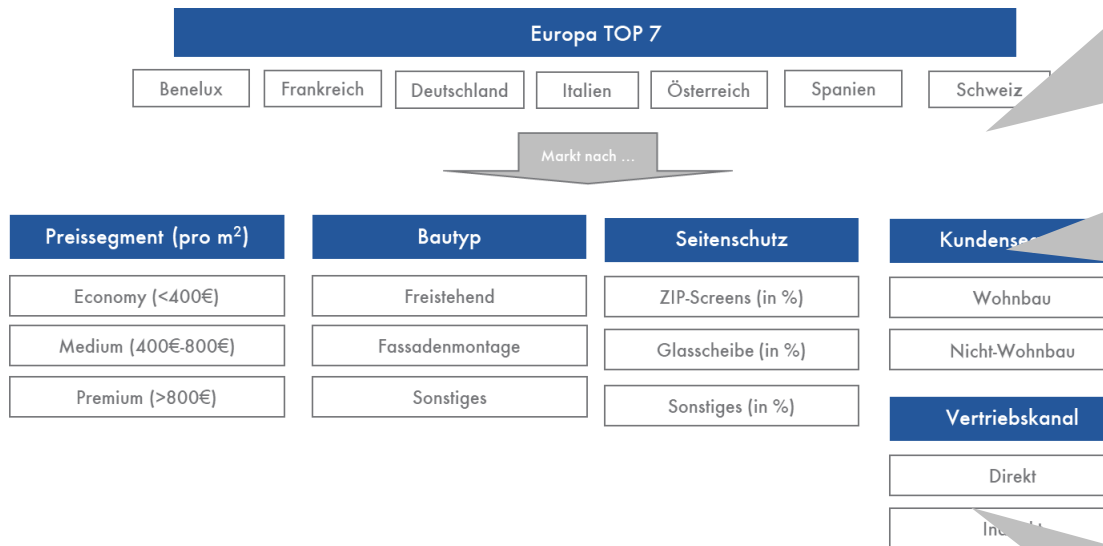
Europa TOP 7

Benelux

Frankreich

Deutschland

Italien

Österreich

Spanien

Schweiz

Markt nach ...

Preissegment (pro $m^2$)

Economy (<400€)

Medium (400€-800€)

Premium (>800€)

Bautyp

Freistehend

Fassadenmontage

Sonstiges

Seitenschutz

ZIP-Screens (in %)

Glasscheibe (in %)

Sonstiges (in %)

Kundense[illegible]

Wohnbau

Nicht-Wohnbau

Vertriebskanal

Direkt

In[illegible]